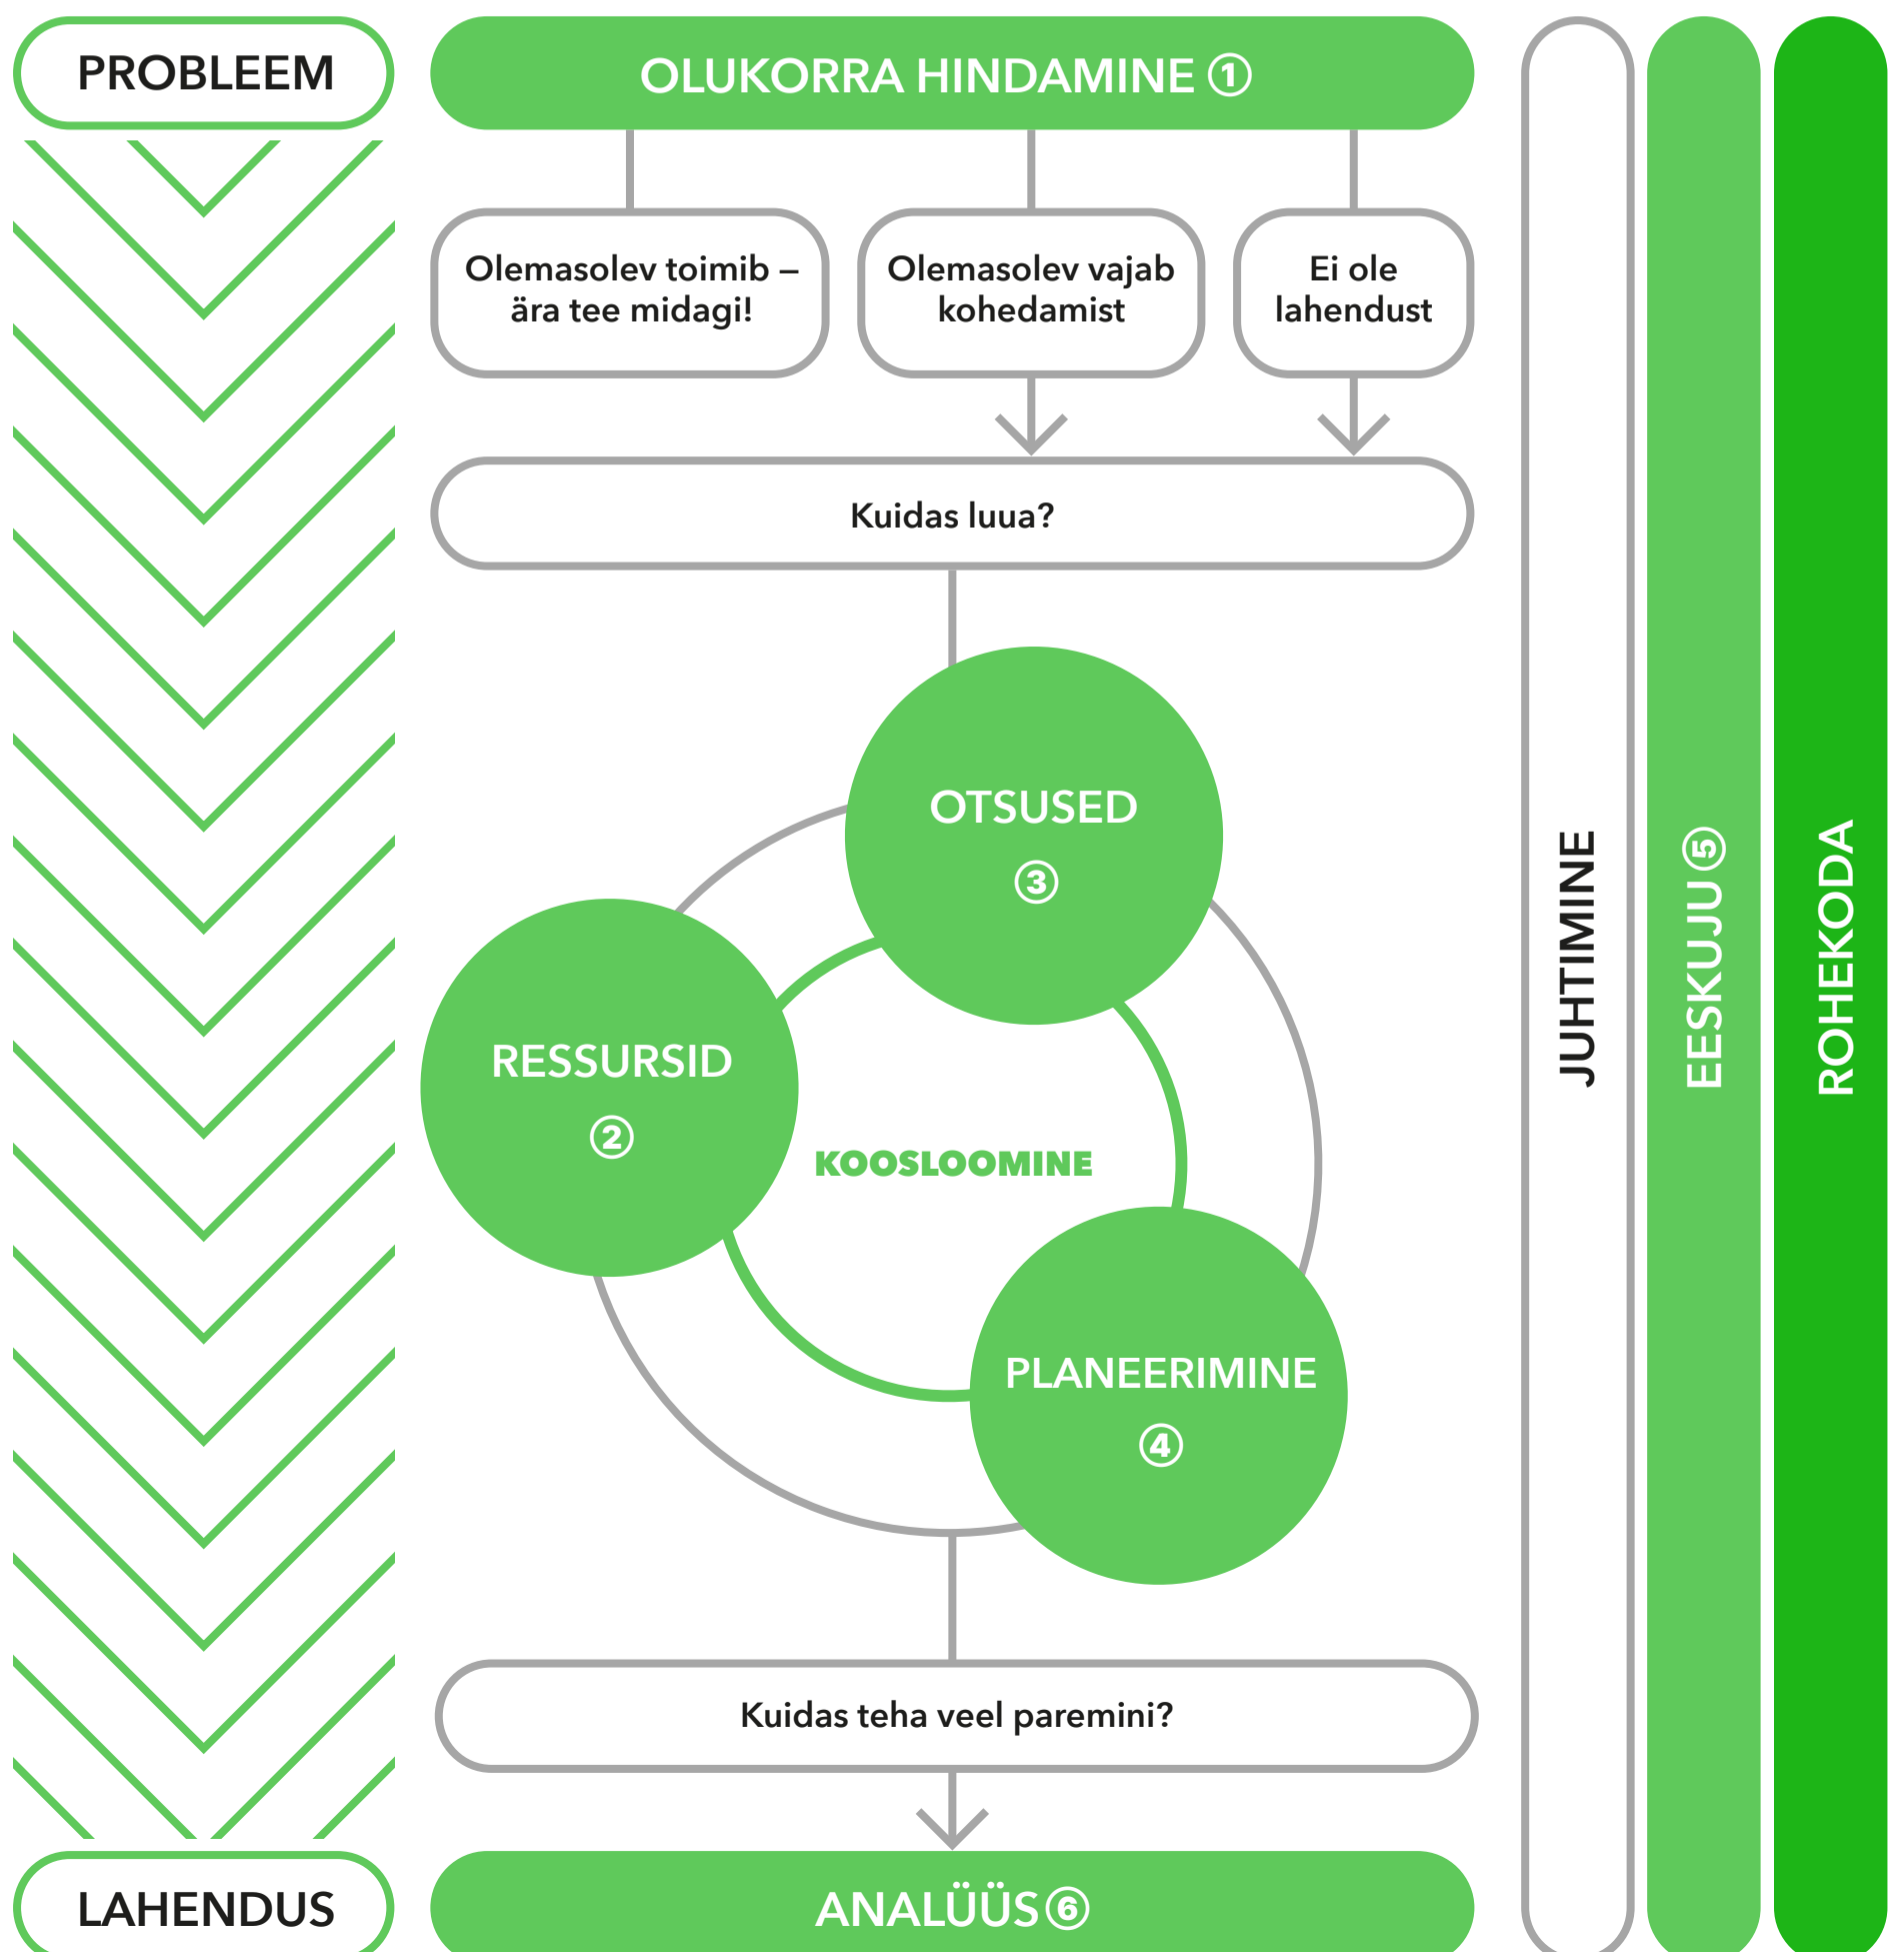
PROBLEEM

OLUKORRA HINDAMINE ①

Olemasolev toimib – ära tee midagi!

Olemasolev vajab kohedamist

Ei ole lahendust

Kuidas luua?

OTSUSED ③

RESSURSID ②

KOOSLOOMINE

PLANEERIMINE ④

Kuidas teha veel paremini?

LAHENDUS

ANALÜÜS ⑥

JUHTIMINE

EESKUJU ⑤

ROHEKODA